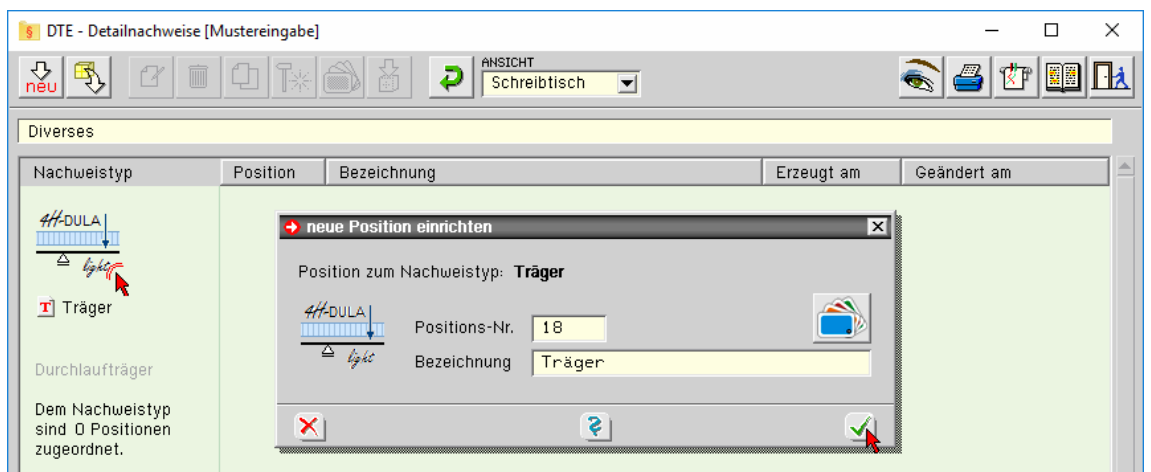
DTE - Detailnachweise [Mustereingabe]

neu

ANSICHT
Schreibtisch

Diverses

| Nachweistyp | Position | Bezeichnung | Erzeugt am | Geändert am |
|---|---|---|---|---|

4H-DULA
light

Träger

Durchlaufträger

Dem Nachweistyp sind 0 Positionen zugeordnet.

neue Position einrichten

Position zum Nachweistyp: Träger

4H-DULA
light

Positions-Nr. 18

Bezeichnung Träger